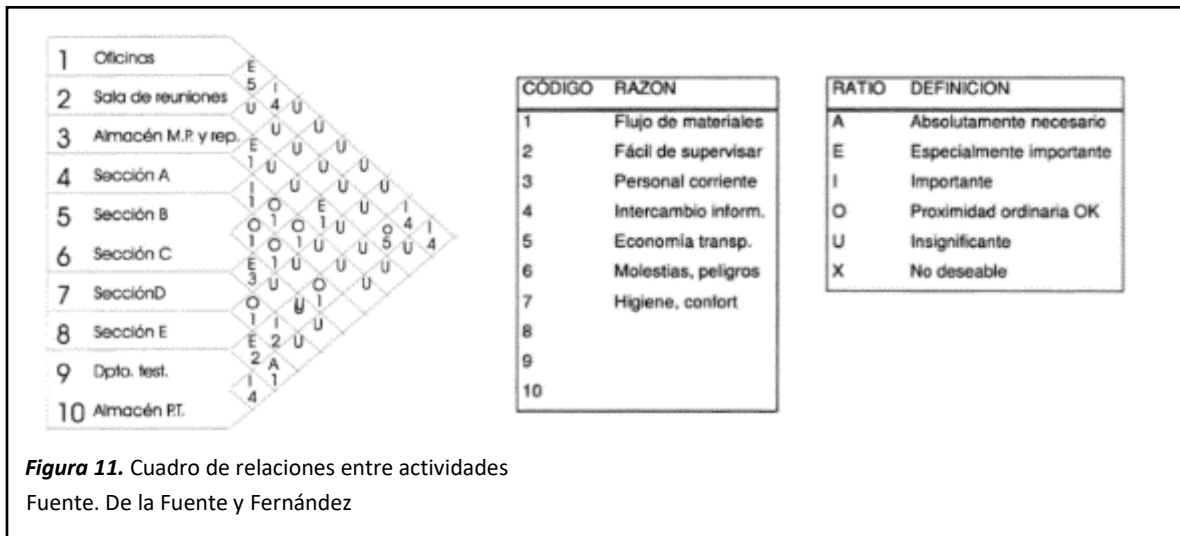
1 Oficinas
2 Sala de reuniones
3 Almacén M.P. y rep.
4 Sección A
5 Sección B
6 Sección C
7 SecciónD
8 Sección E
9 Dpto. test.
10 Almacén P.T.

E 5 I U 4 U U U E 1 U U U U U U I 1 O U E U I O 1 O 1 U 4 U 5 U 4 1 O 1 U U 5 U E 1 U U U 3 U O U O U I I U E 2 U 2 A I 1 4

| CÓDIGO | RAZON |
|---|---|
| 1 | Flujo de materiales |
| 2 | Fácil de supervisar |
| 3 | Personal corriente |
| 4 | Intercambio inform. |
| 5 | Economía transp. |
| 6 | Molestias, peligros |
| 7 | Higiene, confort |
| 8 | |
| 9 | |
| 10 | |

| RATIO | DEFINICIÓN |
|---|---|
| A | Absolutamente necesario |
| E | Especialmente importante |
| I | Importante |
| O | Proximidad ordinaria OK |
| U | Insignificante |
| X | No deseable |

*Figura 11.* Cuadro de relaciones entre actividades
Fuente. De la Fuente y Fernández